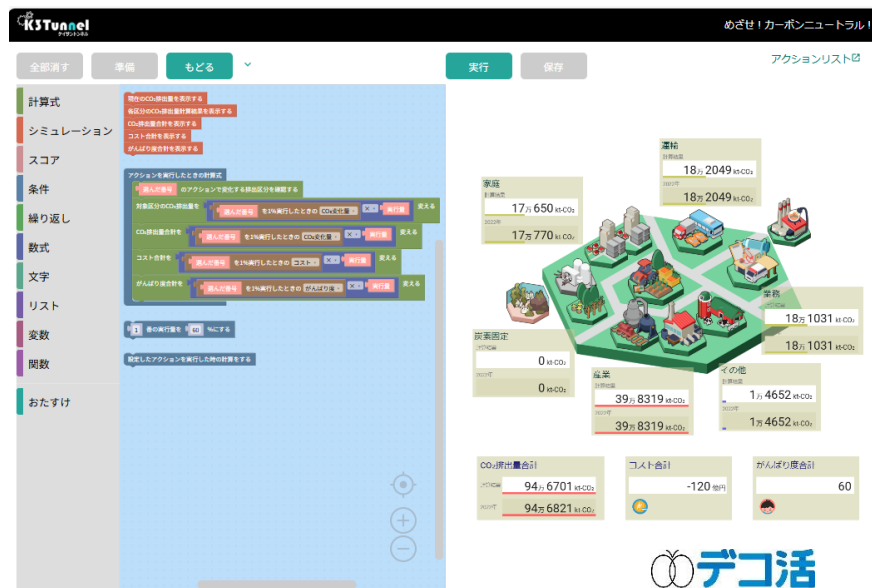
K3Tunnel
ケイサントンネル
めざせ！カーボンニュートラル！

全部消す
準備
もどる
実行
保存
アクションリスト

計算式
シミュレーション
スコア
条件
繰り返し
数式
文字
リスト
変数
関数
おたすけ

現在のCO₂排出量を表示する
各区分のCO₂排出量計算結果を表示する
CO₂排出量合計を表示する
コスト合計を表示する
がんばり度合計を表示する

アクションを実行したときの計算式
選んだ番号 のアクションで変化する排出区分を確認する
対象区分のCO₂排出量を 選んだ番号 を1%実行したときの CO₂変化量 × 実行量 変える
CO₂排出量合計を 選んだ番号 を1%実行したときの CO₂変化量 × 実行量 変える
コスト合計を 選んだ番号 を1%実行したときの コスト × 実行量 変える
がんばり度合計を 選んだ番号 を1%実行したときの がんばり度 × 実行量 変える

1 番の実行量を 60 %にする
設定したアクションを実行した時の計算をする

家庭
計算結果
17万 650 kt-CO₂
2022年
17万 770 kt-CO₂

運輸
計算結果
18万 2049 kt-CO₂
2022年
18万 2049 kt-CO₂

業務
計算結果
18万 1031 kt-CO₂
18万 1031 kt-CO₂

炭素固定
計算結果
0 kt-CO₂
2022年
0 kt-CO₂

産業
計算結果
39万 8319 kt-CO₂
2022年
39万 8319 kt-CO₂

その他
計算結果
1万 4652 kt-CO₂
2022年
1万 4652 kt-CO₂

CO₂排出量合計
計算結果
94万 6701 kt-CO₂
2022年
94万 6821 kt-CO₂

コスト合計
-120 億円

がんばり度合計
60

デコ活